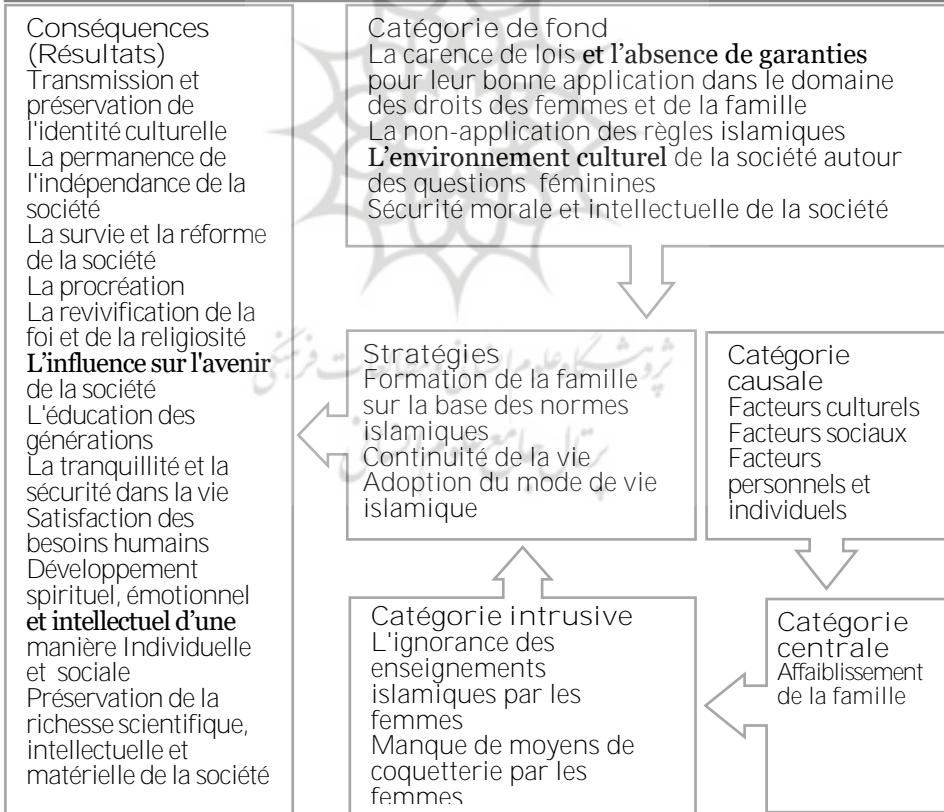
Conséquences (Résultats)
Transmission et préservation de l'identité culturelle
La permanence de l'indépendance de la société
La survie et la réforme de la société
La procréation
La revivification de la foi et de la religiosité
L'influence sur l'avenir de la société
L'éducation des générations
La tranquillité et la sécurité dans la vie
Satisfaction des besoins humains
Développement spirituel, émotionnel et intellectuel d'une manière Individuelle et sociale
Préservation de la richesse scientifique, intellectuelle et matérielle de la société

Catégorie de fond
La carence de lois et l'absence de garanties pour leur bonne application dans le domaine des droits des femmes et de la famille
La non-application des règles islamiques
L'environnement culturel de la société autour des questions féminines
Sécurité morale et intellectuelle de la société

Stratégies
Formation de la famille sur la base des normes islamiques
Continuité de la vie
Adoption du mode de vie islamique

Catégorie causale
Facteurs culturels
Facteurs sociaux
Facteurs personnels et individuels

Catégorie intrusive
L'ignorance des enseignements islamiques par les femmes
Manque de moyens de coquetterie par les femmes

Catégorie centrale
Affaiblissement de la famille